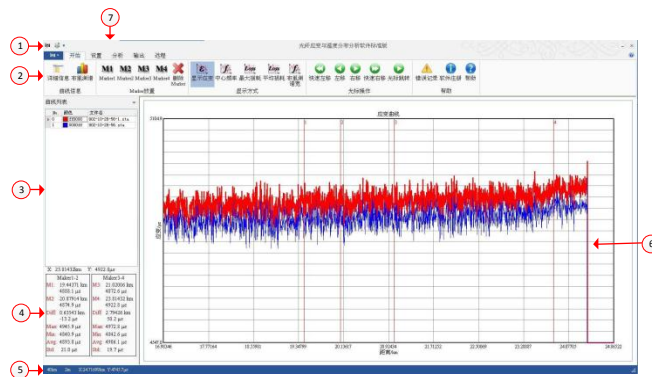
7

1

2

3

4

5

6

光纤应变与温度分布分析软件标准版

开始 设置 分析 输出 选项

详细信息 数据调整 M1 Marker1 M2 Marker2 M3 Marker3 M4 Marker4 删除Marker 显示应变 中心频率 最大频移 平均频移 数据表缩宽 快速左移 左移 右移 快速右移 光标回到 错误记录 软件注册 帮助

描述信息 Marker设置 显示方式 光标操作 帮助

曲线列表

应变曲线

X 23.81433km Y 4932.8με

Marker1-2 Marker3-4
M1 19.44371 km 4888.1 με
M2 20.87914 km 4879.9 με
Diff 0.43543 km -13.2 με
M3 21.03006 km 4872.0 με
M4 23.81433 km 4922.5 με
Diff 2.79426 km 50.2 με
Max 4961.8 με Max 4972.0 με
Min 4840.8 με Min 4842.6 με
Avg 4895.8 με Avg 4904.1 με
Std 21.8 με Std 19.7 με

距离/km

应变/με